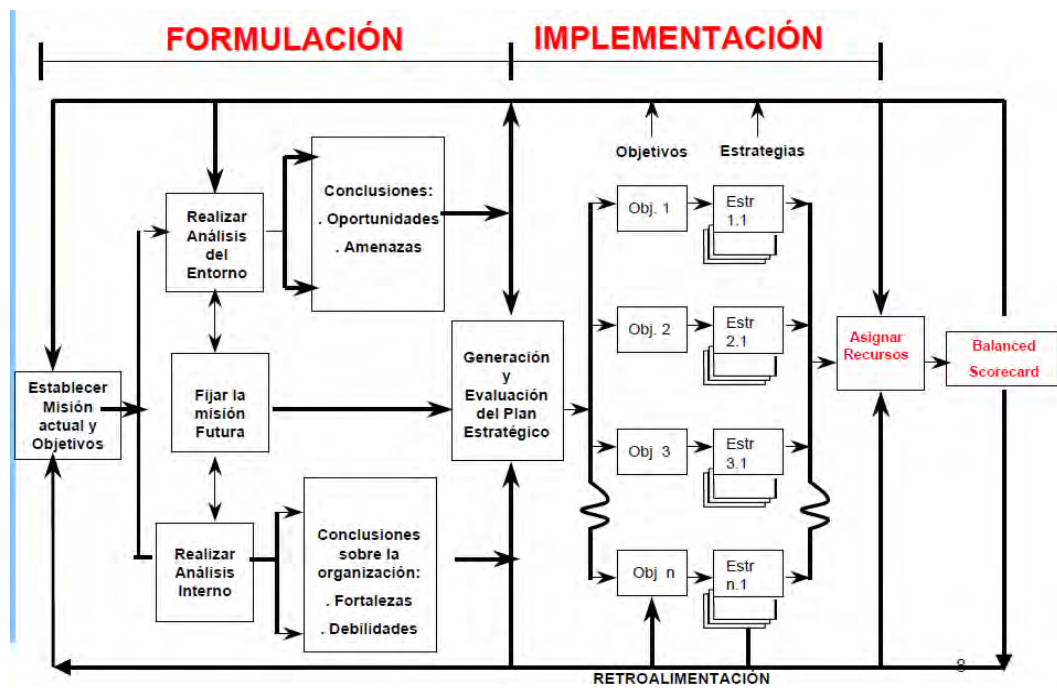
FORMULACIÓN

IMPLEMENTACIÓN

Objetivos

Estrategias

Realizar Análisis del Entorno

Conclusiones:
. Oportunidades
. Amenazas

Establecer Misión actual y Objetivos

Fijar la misión Futura

Generación y Evaluación del Plan Estratégico

Realizar Análisis Interno

Conclusiones sobre la organización:
. Fortalezas
. Debilidades

Obj. 1

Estr 1.1

Obj. 2

Estr 2.1

Obj 3

Estr 3.1

Obj n

Estr n.1

Asignar Recursos

Balanced Scorecard

RETROALIMENTACIÓN

8